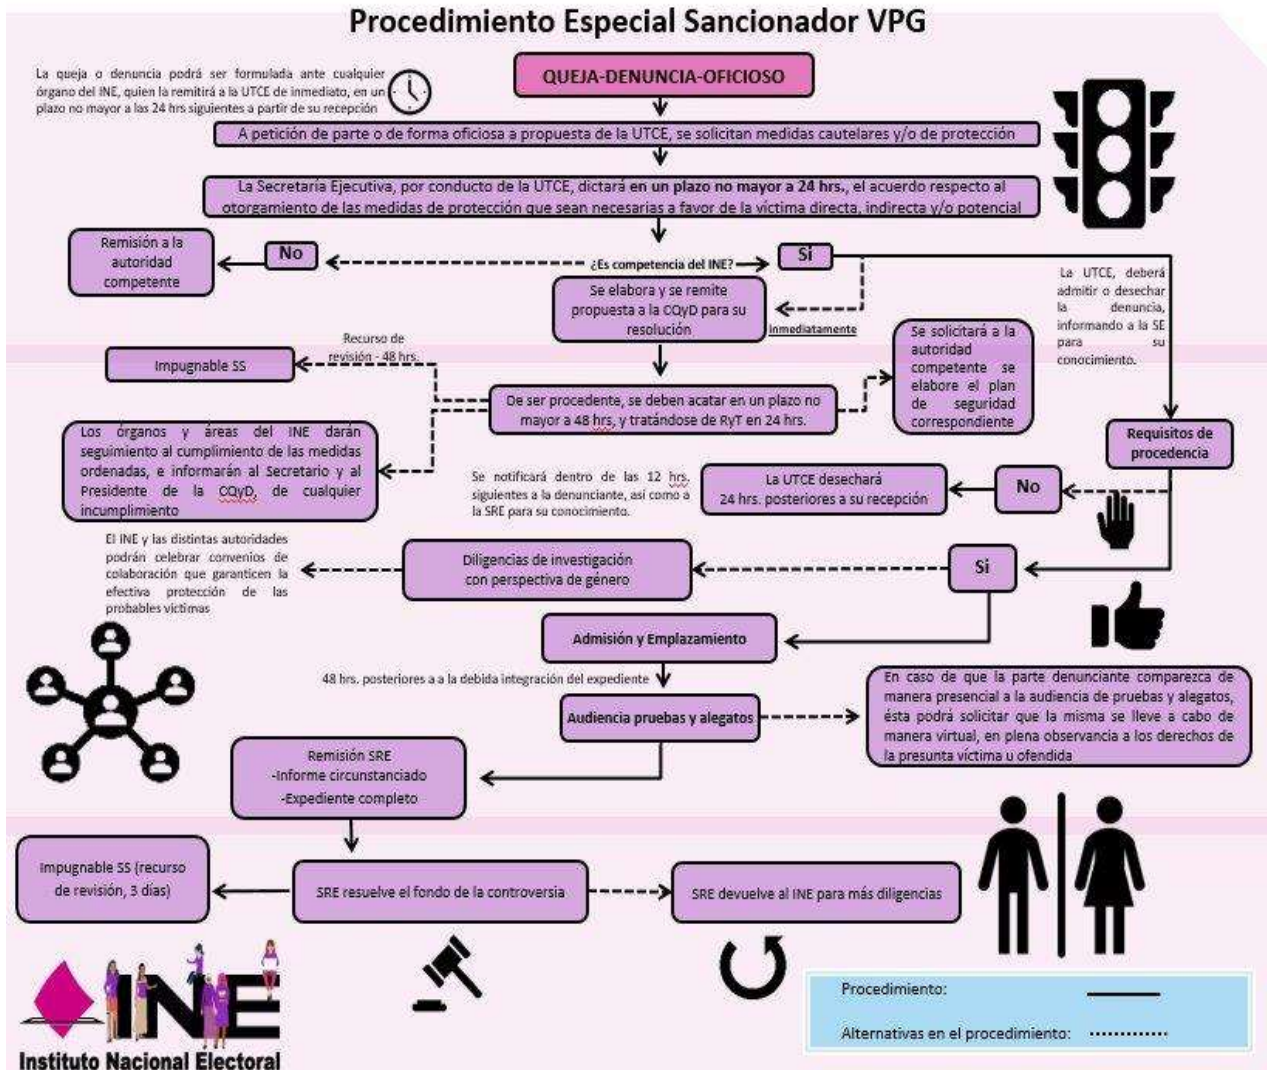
Procedimiento Especial Sancionador VPG

La queja o denuncia podrá ser formulada ante cualquier órgano del INE, quien la remitirá a la UTCE de inmediato, en un plazo no mayor a las 24 hrs siguientes a partir de su recepción

QUEJA-DENUNCIA-OFICIOSO

A petición de parte o de forma oficiosa a propuesta de la UTCE, se solicitan medidas cautelares y/o de protección

La Secretaría Ejecutiva, por conducto de la UTCE, dictará en un plazo no mayor a 24 hrs., el acuerdo respecto al otorgamiento de las medidas de protección que sean necesarias a favor de la víctima directa, indirecta y/o potencial

Remisión a la autoridad competente

No

¿Es competencia del INE?

Sí

Se elabora y se remite propuesta a la CQyD para su resolución

inmediatamente

La UTCE, deberá admitir o desechar la denuncia, informando a la SE para su conocimiento.

Recurso de revisión - 48 hrs.

Impugnable SS

De ser procedente, se deben acatar en un plazo no mayor a 48 hrs, y tratándose de RyT en 24 hrs.

Se solicitará a la autoridad competente se elabore el plan de seguridad correspondiente

Los órganos y áreas del INE darán seguimiento al cumplimiento de las medidas ordenadas, e informarán al Secretario y al Presidente de la CQyD, de cualquier incumplimiento

Requisitos de procedencia

Se notificará dentro de las 12 hrs. siguientes a la denunciante, así como a la SRE para su conocimiento.

La UTCE desechará 24 hrs. posteriores a su recepción

No

El INE y las distintas autoridades podrán celebrar convenios de colaboración que garanticen la efectiva protección de las probables víctimas

Diligencias de investigación con perspectiva de género

Sí

Admisión y Emplazamiento

48 hrs. posteriores a a la debida integración del expediente

Audiencia pruebas y alegatos

En caso de que la parte denunciante comparezca de manera presencial a la audiencia de pruebas y alegatos, ésta podrá solicitar que la misma se lleve a cabo de manera virtual, en plena observancia a los derechos de la presunta víctima u ofendida

Remisión SRE
-Informe circunstanciado
-Expediente completo

Impugnable SS (recurso de revisión, 3 días)

SRE resuelve el fondo de la controversia

SRE devuelve al INE para más diligencias

INE
Instituto Nacional Electoral

Procedimiento:
Alternativas en el procedimiento: